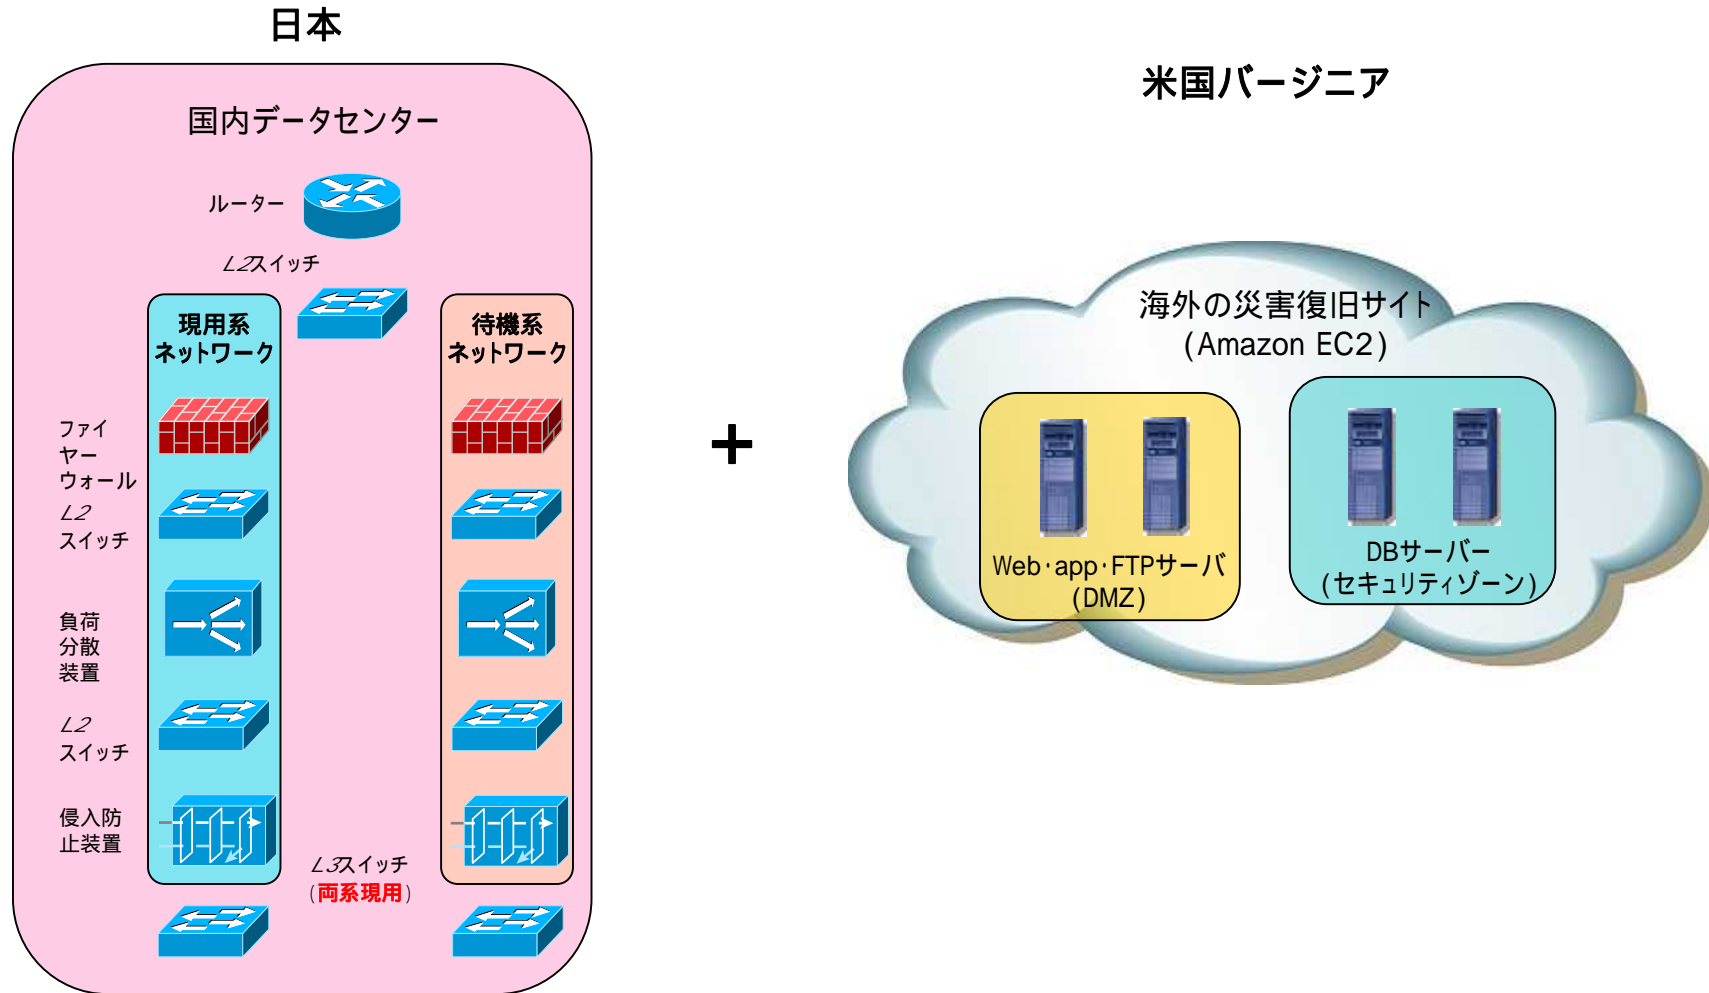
日本

国内データセンター

ルーター

L2スイッチ

現用系
ネットワーク

待機系
ネットワーク

ファイヤーウォール

L2
スイッチ

負荷
分散
装置

L2
スイッチ

侵入防
止装置

L3スイッチ
（両系現用）

+

米国バージニア

海外の災害復旧サイト
（Amazon EC2）

Web・app・FTPサーバ
（DMZ）

DBサーバー
（セキュリティゾーン）